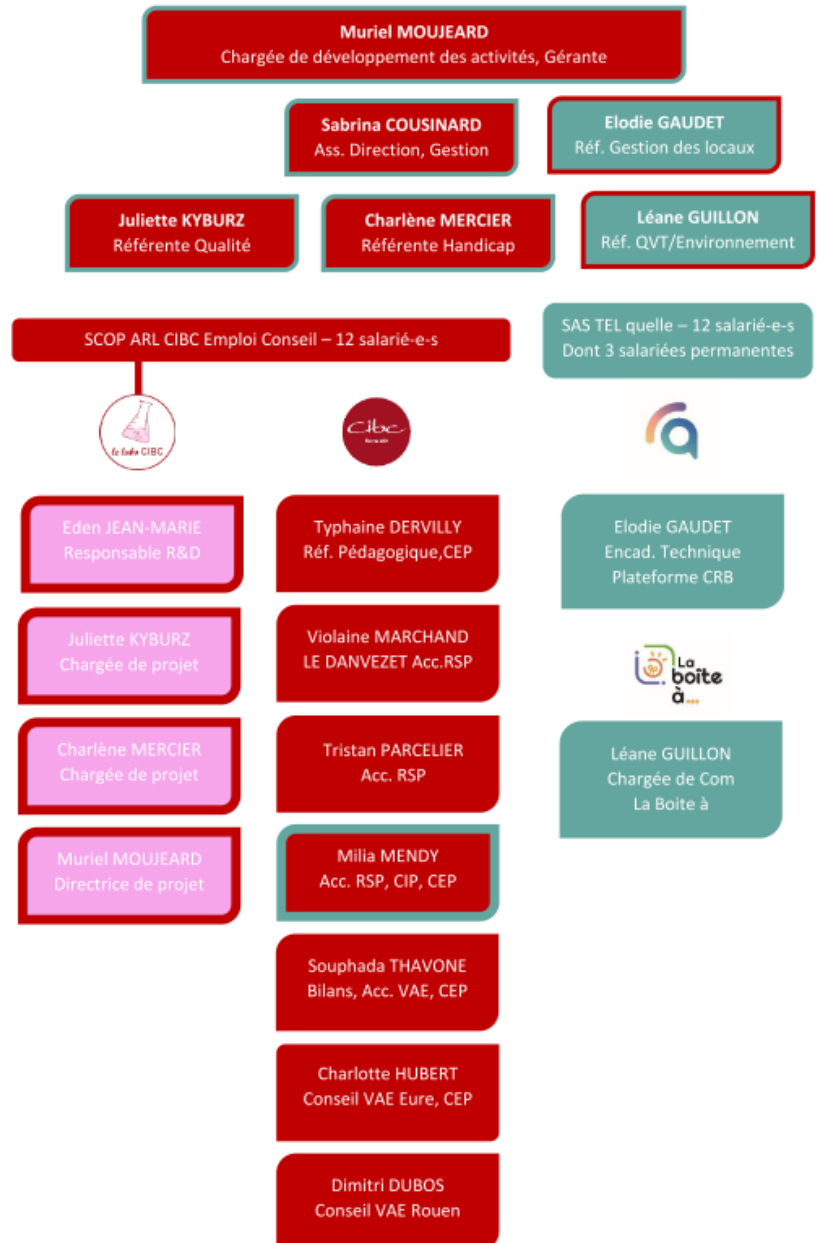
Muriel MOUJEARD
Chargée de développement des activités, Gérante

Sabrina COUSINARD
Ass. Direction, Gestion

Elodie GAUDET
Réf. Gestion des locaux

Juliette KYBURZ
Référente Qualité

Charlène MERCIER
Référente Handicap

Léane GUILLON
Réf. QVT/Environnement

SCOP ARL CIBC Emploi Conseil – 12 salarié-e-s

SAS TEL quelle – 12 salarié-e-s
Dont 3 salariées permanentes

Le Labo CIBC

Cibc

Eden JEAN-MARIE
Responsable R&D

Juliette KYBURZ
Chargée de projet

Charlène MERCIER
Chargée de projet

Muriel MOUJEARD
Directrice de projet

Typhaine DERVILLY
Réf. Pédagogique,CEP

Violaine MARCHAND
LE DANVEZET Acc.RSP

Tristan PARCELIER
Acc. RSP

Milia MENDY
Acc. RSP, CIP, CEP

Souphada THAVONE
Bilans, Acc. VAE, CEP

Charlotte HUBERT
Conseil VAE Eure, CEP

Dimitri DUBOS
Conseil VAE Rouen

Elodie GAUDET
Encad. Technique
Plateforme CRB

La boite à...

Léane GUILLON
Chargée de Com
La Boite à